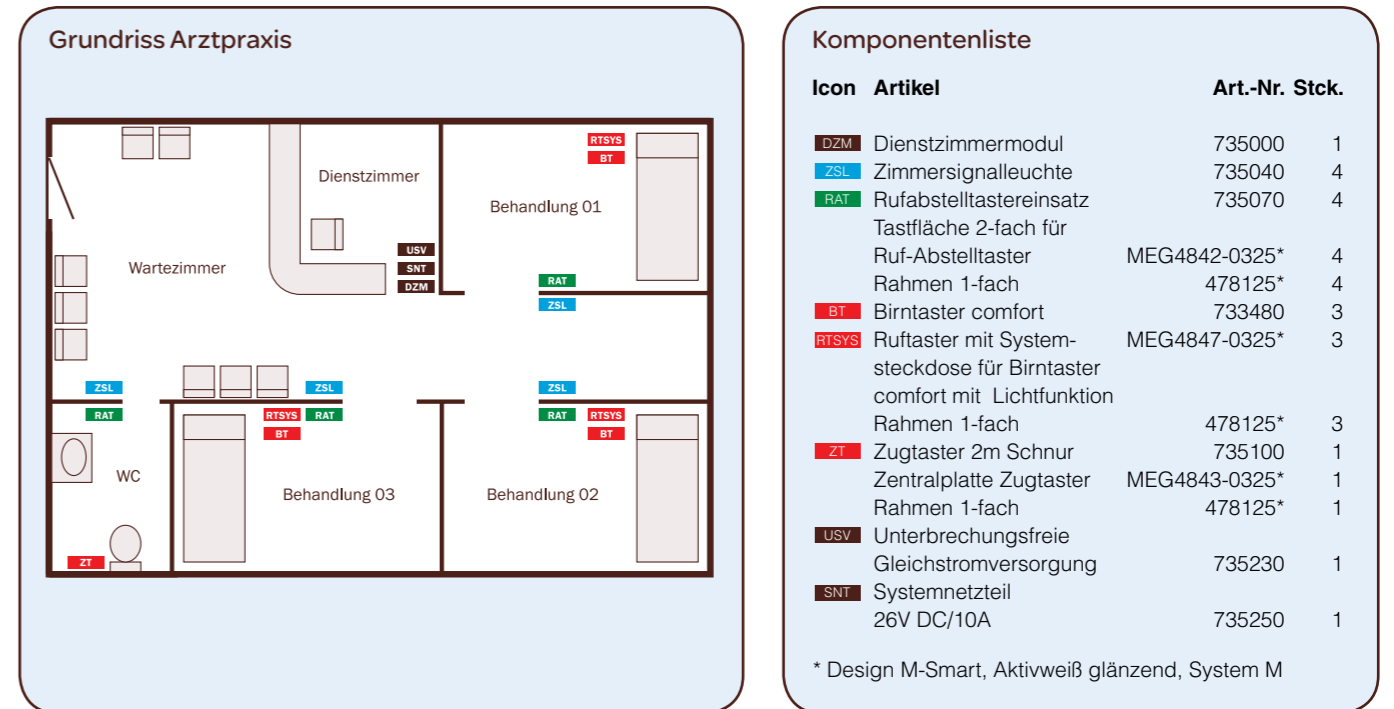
Grundriss Arztpraxis

RTSYS
BT
Dienstzimmer
Behandlung 01
Wartezimmer
USV
SNT
DZM
RAT
ZSL
ZSL
ZSL
ZSL
RAT
RTSYS
RAT
RAT
RTSYS
BT
BT
WC
Behandlung 03
Behandlung 02
ZT

Komponentenliste

| Icon | Artikel | Art.-Nr. | Stck. |
|---|---|---|---|
| DZM | Dienstzimmermodul | 735000 | 1 |
| ZSL | Zimmersignalleuchte | 735040 | 4 |
| RAT | Rufabstelltastereinsatz | 735070 | 4 |
| | Tastfläche 2-fach für Ruf-Abstelltaster | MEG4842-0325* | 4 |
| | Rahmen 1-fach | 478125* | 4 |
| BT | Birntaster comfort | 733480 | 3 |
| RTSYS | Ruftaster mit Systemsteckdose für Birntaster comfort mit Lichtfunktion | MEG4847-0325* | 3 |
| | Rahmen 1-fach | 478125* | 3 |
| ZT | Zugtaster 2m Schnur | 735100 | 1 |
| | Zentralplatte Zugtaster | MEG4843-0325* | 1 |
| | Rahmen 1-fach | 478125* | 1 |
| USV | Unterbrechungsfreie Gleichstromversorgung | 735230 | 1 |
| SNT | Systemnetzteil 26V DC/10A | 735250 | 1 |

* Design M-Smart, Aktivweiß glänzend, System M